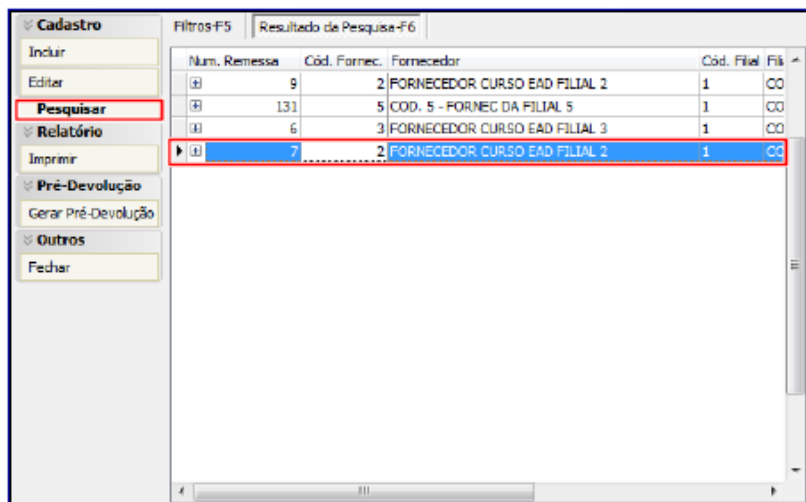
Cadastro
Incluir
Editar
Pesquisar
Relatório
Imprimir
Pré-Devolução
Gerar Pré-Devolução
Outros
Fechar

Filtros-F5 | Resultado da Pesquisa-F6

| Num. Remessa | Cód. Fornec. | Fornecedor | Cód. Filial | Fili |
|---|---|---|---|---|
| 9 | 2 | FORNECEDOR CURSO EAD FILIAL 2 | 1 | CO |
| 131 | 5 | COD. 5 - FORNEC DA FILIAL 5 | 1 | CO |
| 6 | 3 | FORNECEDOR CURSO EAD FILIAL 3 | 1 | CO |
| 7 | 2 | FORNECEDOR CURSO EAD FILIAL 2 | 1 | CO |